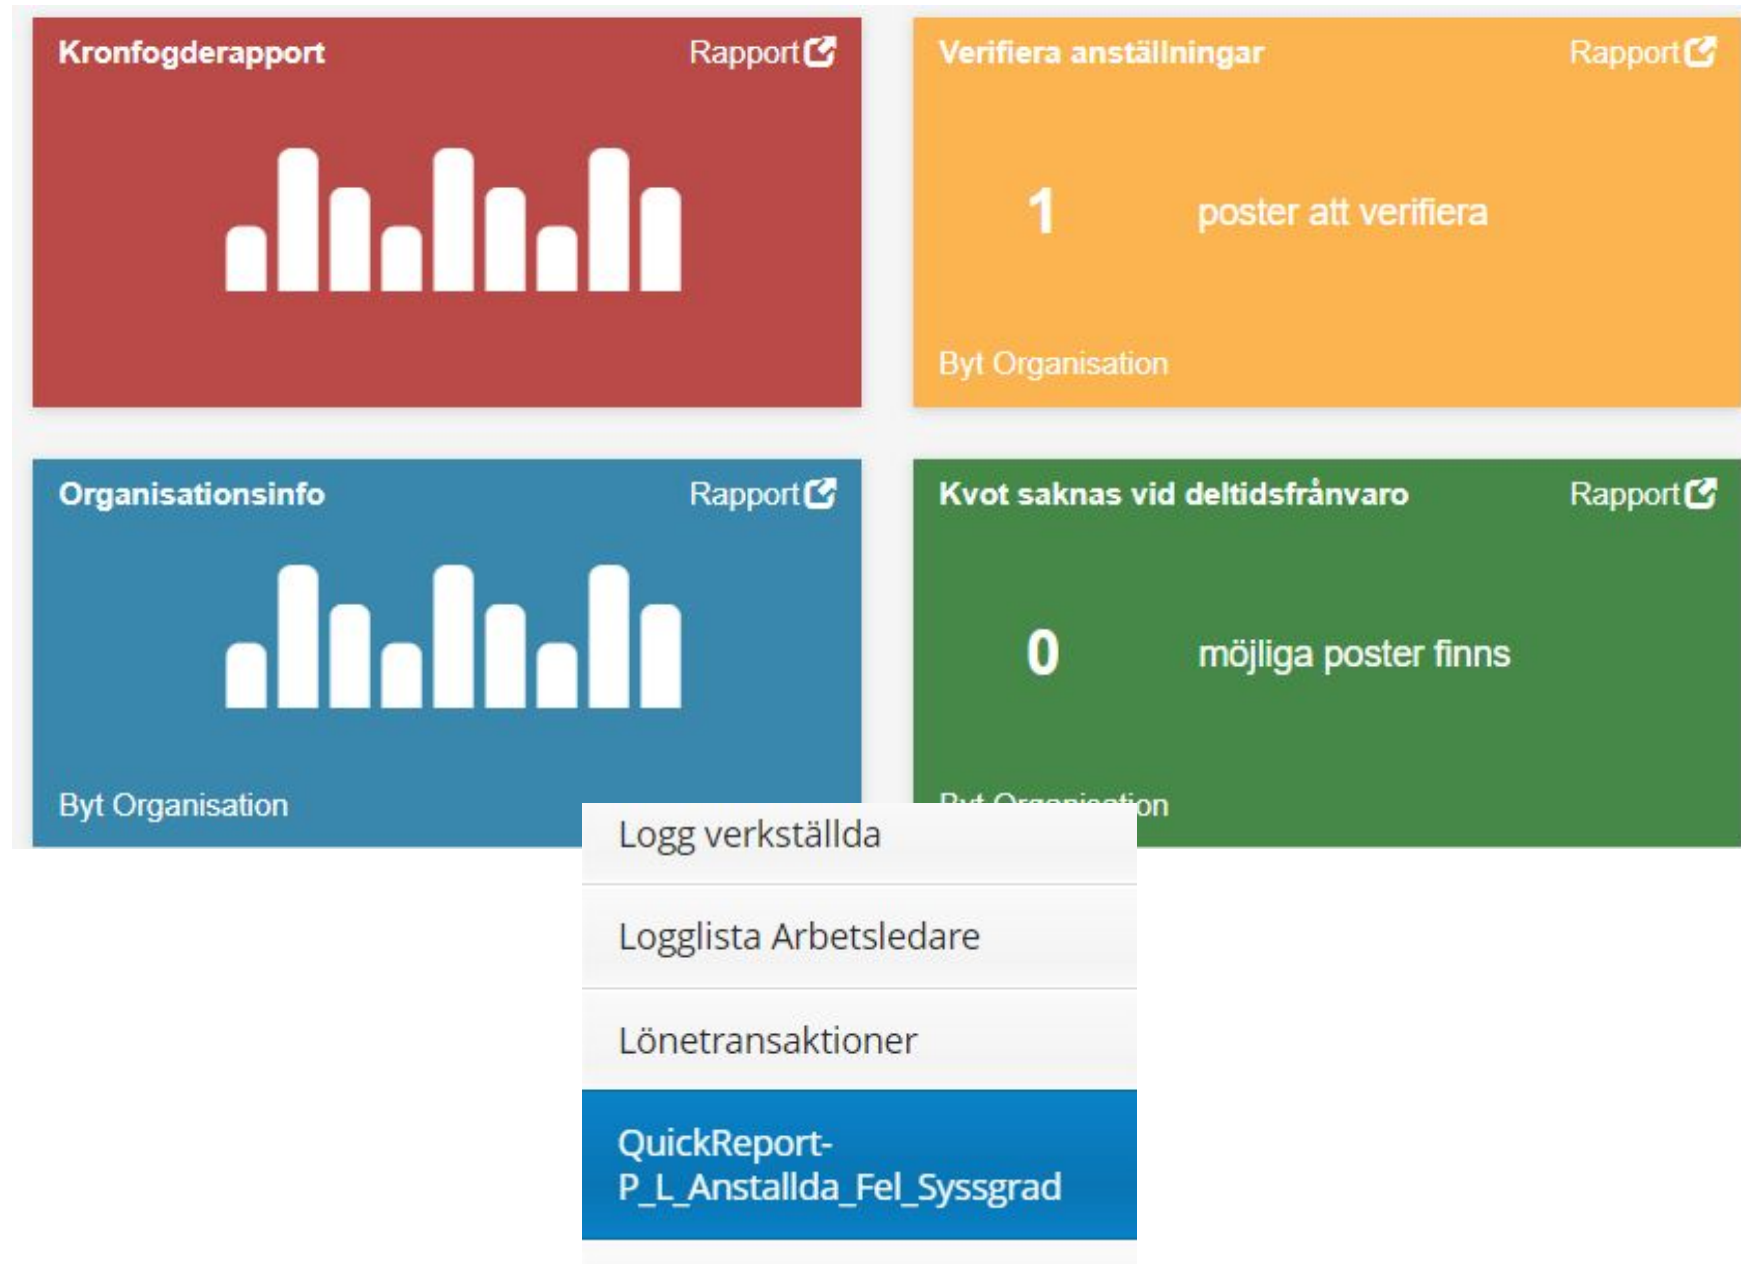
Kronfogderapport

Rapport

Verifiera anställningar

Rapport

1

poster att verifiera

Byt Organisation

Organisationsinfo

Rapport

Byt Organisation

Kvot saknas vid deltidsfrånvaro

Rapport

0

möjliga poster finns

Byt Organisation

Logg verkställda

Logglista Arbetsledare

Lönetransaktioner

QuickReport-P_L_Anstallda_Fel_Syssgrad